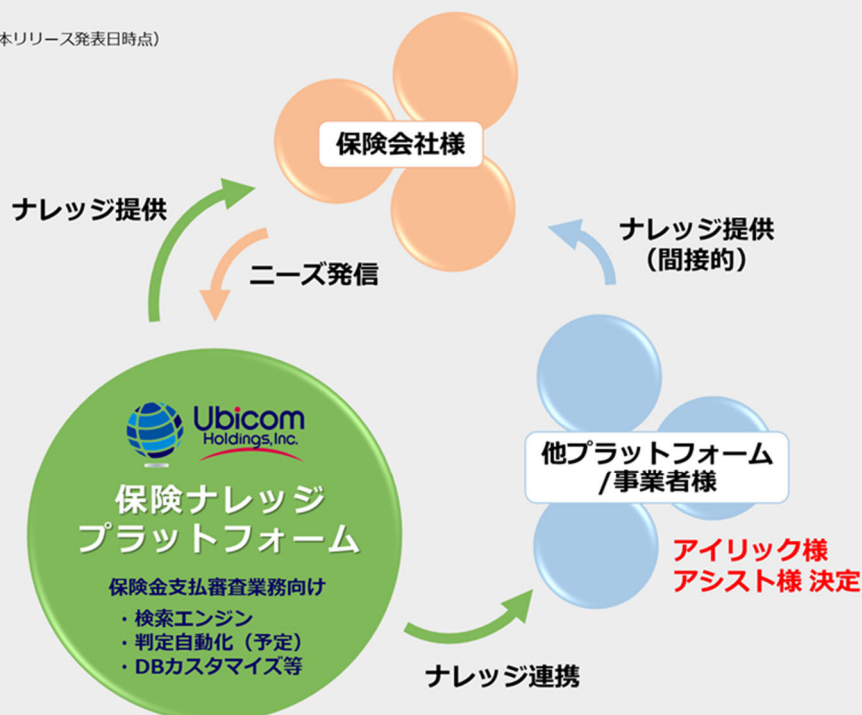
本リリース発表日時点）

保険会社様

ナレッジ提供

ニーズ発信

ナレッジ提供
（間接的）

Ubicom Holdings, Inc.

保険ナレッジ
プラットフォーム

保険金支払審査業務向け
・検索エンジン
・判定自動化（予定）
・DBカスタマイズ等

他プラットフォーム
/事業者様

アイリック様
アシスト様 決定

ナレッジ連携